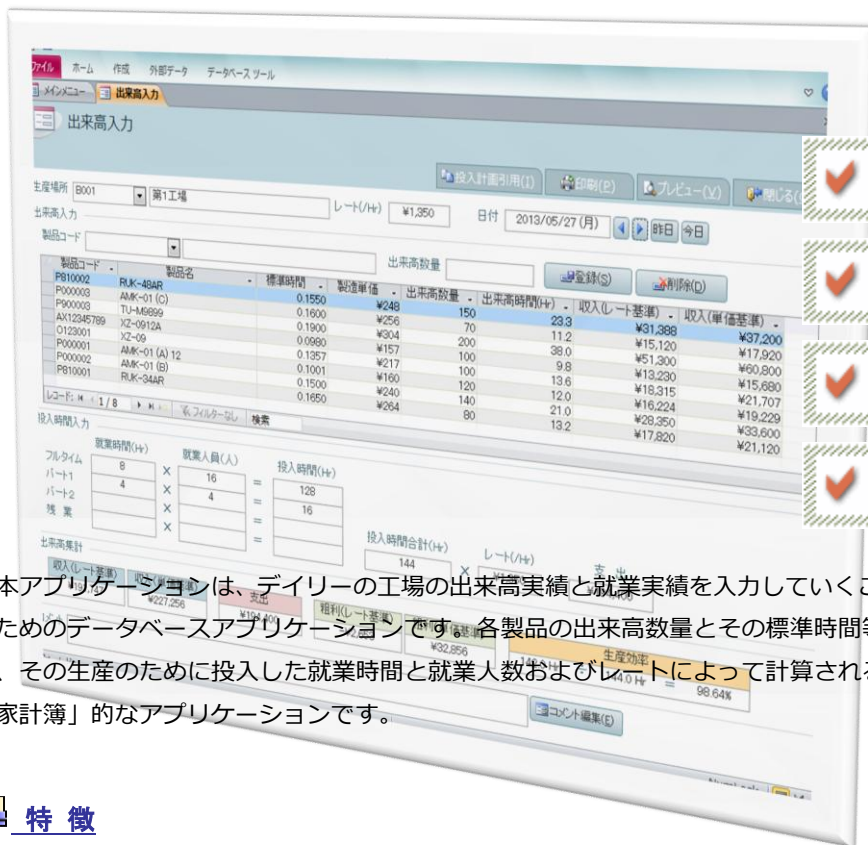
ファイル ホーム 作成 外部データ データベースツール
メインメニュー 出来高入力
出来高入力

投入計画引用(I) 印刷(P) プレビュー(V) 閉じる(
生産場所 B001 第1工場 レート(/Hr) ¥1,350 日付 2013/05/27 (月) 昨日 今日
出来高入力
製品コード
出来高数量
登録(S) 削除(D)

| 製品コード | 製品名 | 標準時間 | 製造単価 | 出来高数量 | 出来高時間(Hr) | 収入(レート基準) | 収入(単価基準) |
|---|---|---|---|---|---|---|---|
| P810002 | RUK-48AR | 0.1550 | ¥248 | 150 | 23.3 | ¥31,388 | ¥37,200 |
| P000003 | AMK-01 (C) | 0.1600 | ¥256 | 70 | 11.2 | ¥15,120 | ¥17,920 |
| P900003 | TU-M9899 | 0.1900 | ¥304 | 200 | 38.0 | ¥51,300 | ¥60,800 |
| AX12345789 | XZ-0912A | 0.0980 | ¥157 | 100 | 9.8 | ¥13,230 | ¥15,680 |
| O123001 | XZ-09 | 0.1357 | ¥217 | 100 | 13.6 | ¥18,315 | ¥21,707 |
| P000001 | AMK-01 (A) 12 | 0.1001 | ¥160 | 120 | 12.0 | ¥16,224 | ¥19,229 |
| P000002 | AMK-01 (B) | 0.1500 | ¥240 | 140 | 21.0 | ¥28,350 | ¥33,600 |
| P810001 | RUK-34AR | 0.1650 | ¥264 | 80 | 13.2 | ¥17,820 | ¥21,120 |

レコード: 1 / 8 フィルターなし 検索
投入時間入力
就業時間(Hr) 就業人員(人) 投入時間(Hr)
フルタイム 8 × 16 = 128
パート1 4 × 4 = 16
パート2 × =
残業 × =
出来高集計
投入時間合計(Hr) 144 × レート(/Hr)
収入(レート基準) ¥227,256 支出 ¥194,400 粗利(レート基準) ¥32,856 生産効率 98.64%
コメント編集(E)

本アプリケーションは、デイリーの工場の出来高実績と就業実績を入力していくこ
ためのデータベースアプリケーションです。各製品の出来高数量とその標準時間
、その生産のために投入した就業時間と就業人数およびレートによって計算され
家計簿」的なアプリケーションです。

特徴